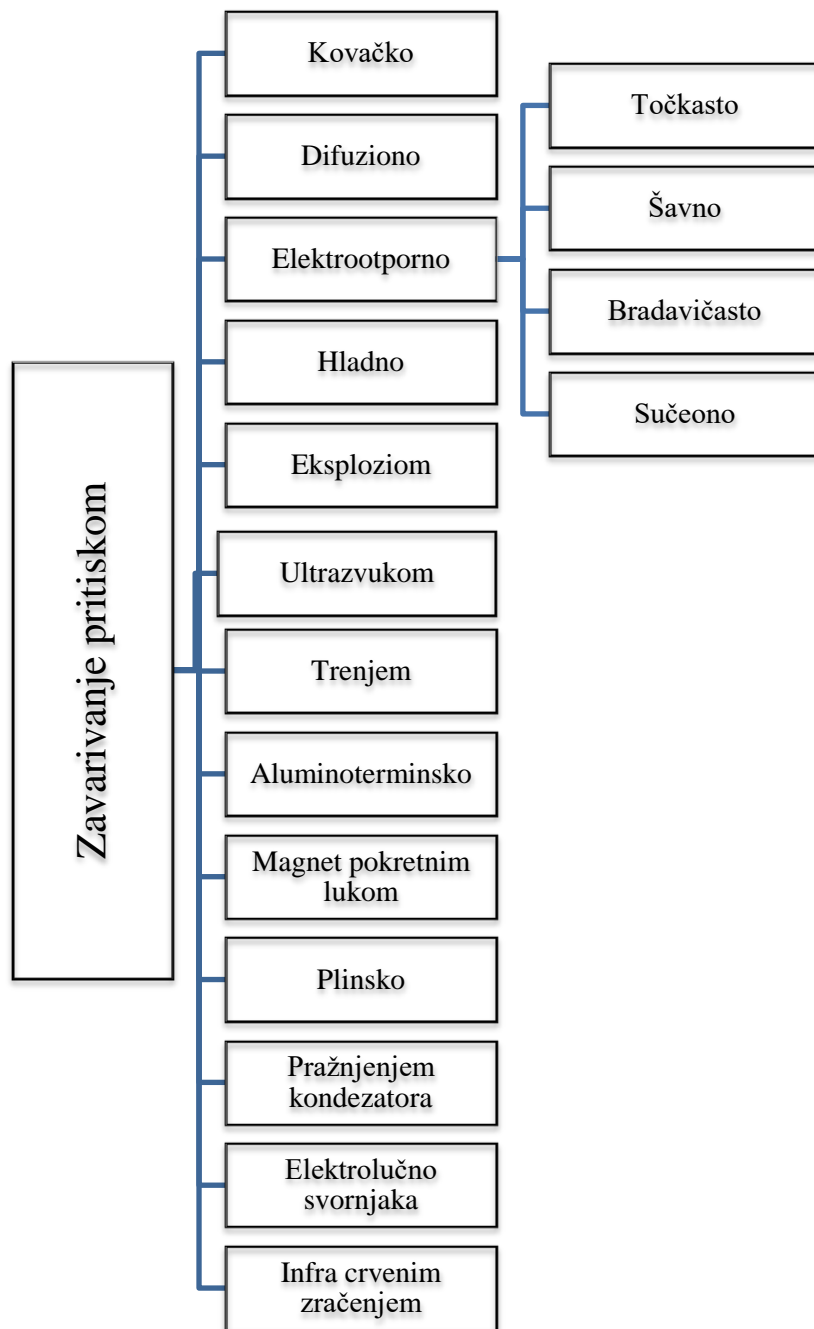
Zavarivanje pritiskom

Kovačko

Difuziono

Elektrootporno

Točkasto

Šavno

Bradavičasto

Sučeono

Hladno

Eksploziom

Ultrazvukom

Trenjem

Aluminoterminsko

Magnet pokretnim lukom

Plinsko

Pražnjenjem kondezatora

Elektrolučno svornjaka

Infra crvenim zračenjem